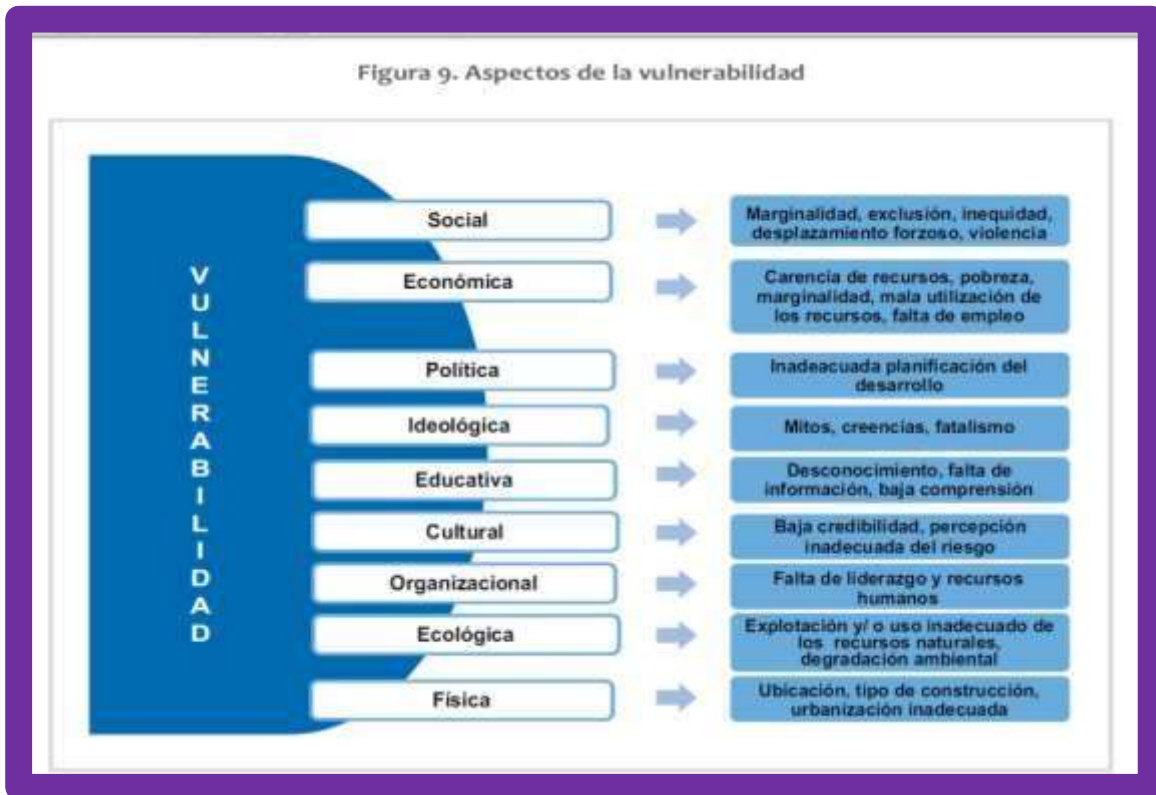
Figura 9. Aspectos de la vulnerabilidad

VULNERABILIDAD

| | |
|---|---|
| Social | Marginalidad, exclusión, inequidad, desplazamiento forzoso, violencia |
| Económica | Carencia de recursos, pobreza, marginalidad, mala utilización de los recursos, falta de empleo |
| Política | Inadeacuada planificación del desarrollo |
| Ideológica | Mitos, creencias, fatalismo |
| Educativa | Desconocimiento, falta de información, baja comprensión |
| Cultural | Baja credibilidad, percepción inadecuada del riesgo |
| Organizacional | Falta de liderazgo y recursos humanos |
| Ecológica | Explotación y/ o uso inadecuado de los recursos naturales, degradación ambiental |
| Física | Ubicación, tipo de construcción, urbanización inadecuada |